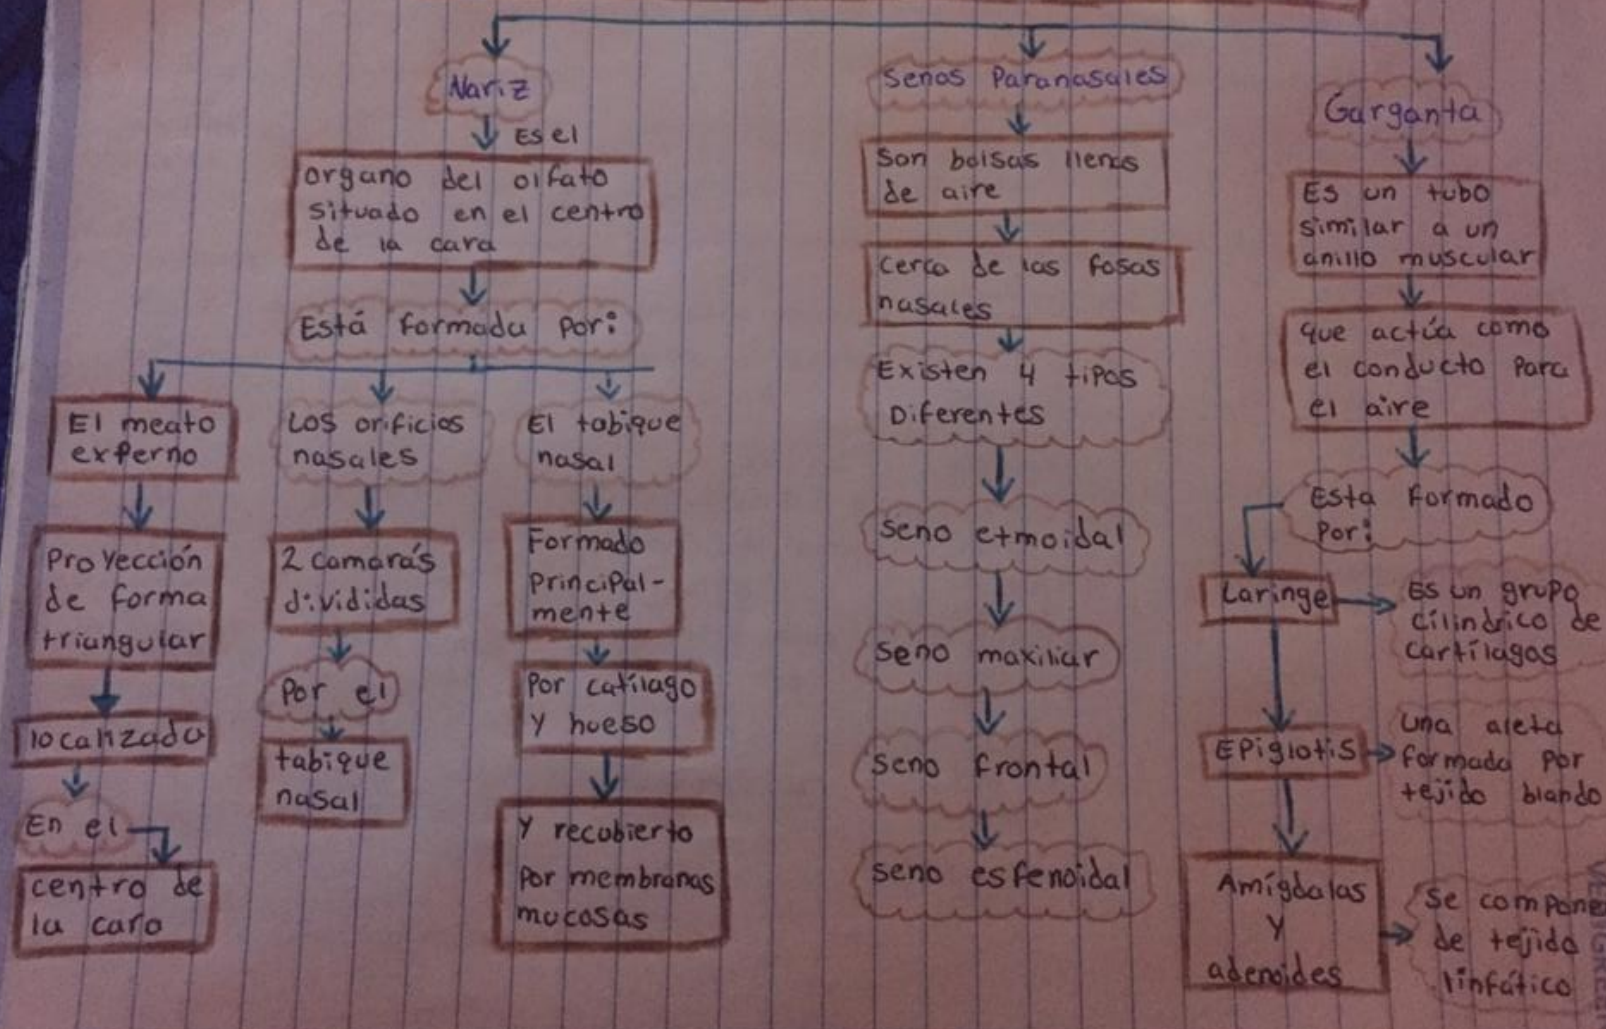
Nariz

Es el

organo del olfato situado en el centro de la cara

Está formada por:

El meato experno

Proyección de forma triangular

locanzado

En el

centro de la caro

Los orificios nasales

2 camarás divididas

Por el

tabique nasal

El tabique nasal

Formado principalmente

Por catílago y hueso

Y recubierto por membranas mucosas

Senos Paranasales

Son bolsas llenas de aire

Cerca de las fosas nasales

Existen 4 tipos Diferentes

seno etmoidal

seno maxiliar

seno frontal

seno esfenoidal

Garganta

Es un tubo similar a un anillo muscular

que actúa como el conducto para el aire

Esta formado Por:

Laringe

Es un grupo cilíndrico de cartílagos

Epiglotis

Una aleta formada por tejido blando

Amígdalas y adenoides

Se compone de tejido linfático